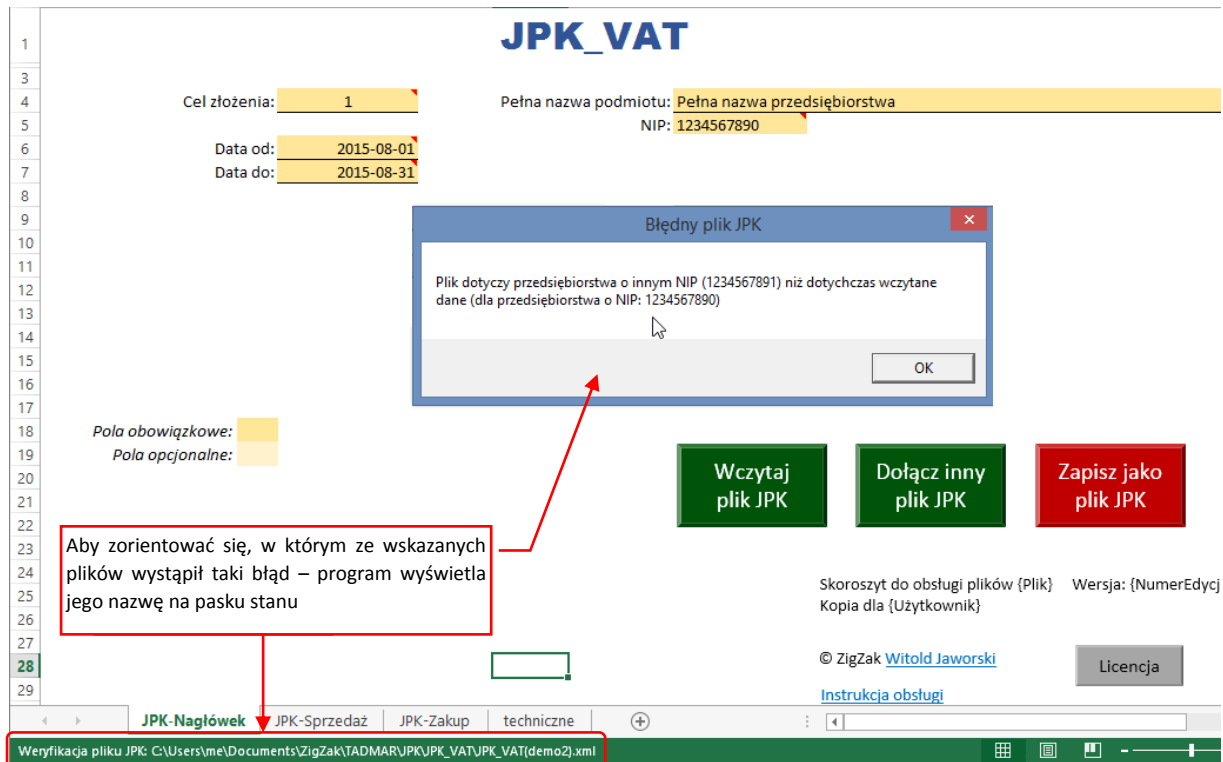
1
3
4
5
6
7
8
9
10
11
12
13
14
15
16
17
18
19
20
21
22
23
24
25
26
27
28
29

JPK_VAT

Cel złożenia: 1

Pełna nazwa podmiotu: Pełna nazwa przedsiębiorstwa

NIP: 1234567890

Data od: 2015-08-01

Data do: 2015-08-31

Błędny plik JPK

Plik dotyczy przedsiębiorstwa o innym NIP (1234567891) niż dotychczas wczytane dane (dla przedsiębiorstwa o NIP: 1234567890)

OK

Pola obowiązkowe:

Pola opcjonalne:

Wczytaj plik JPK

Dołącz inny plik JPK

Zapisz jako plik JPK

Aby zorientować się, w którym ze wskazanych plików wystąpił taki błąd – program wyświetla jego nazwę na pasku stanu

Skoroszyt do obsługi plików {Plik} Wersja: {NumerEdycj

Kopia dla {Użytkownik}

© ZigZak Witold Jaworski

Licencja

Instrukcja obsługi

JPK-Nagłówek JPK-Sprzedaż JPK-Zakup techniczne

Weryfikacja pliku JPK: C:\Users\me\Documents\ZigZak\TADMAR\JPK\JPK_VAT\JPK_VAT(demo2).xml